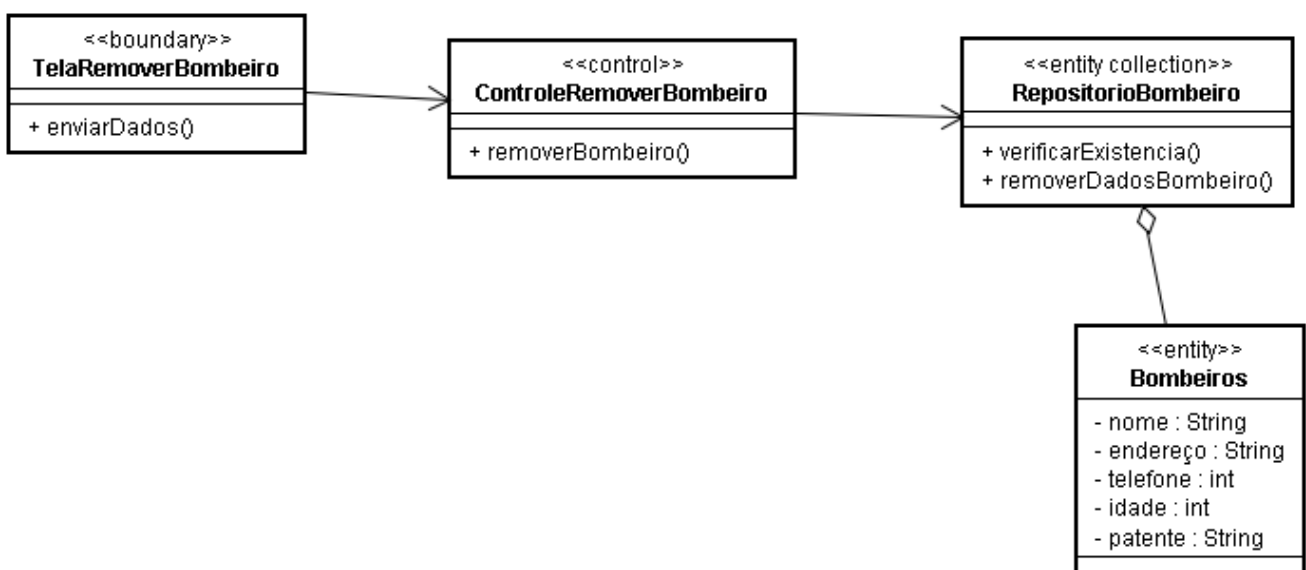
<<boundary>>
TelaRemoverBombeiro

+ enviarDados()

<<control>>
ControleRemoverBombeiro

+ removerBombeiro()

<<entity collection>>
RepositorioBombeiro

+ verificarExistencia()
+ removerDadosBombeiro()

<<entity>>
Bombeiros

- nome : String
- endereço : String
- telefone : int
- idade : int
- patente : String